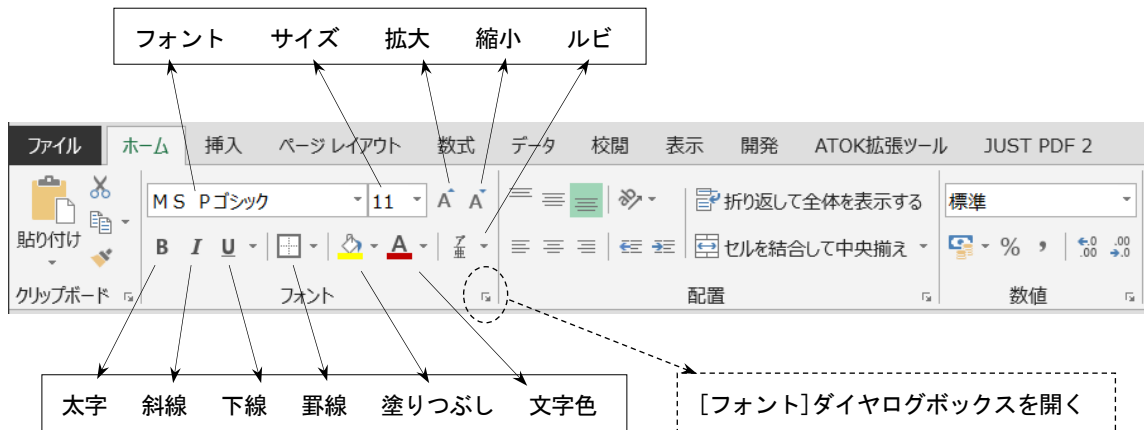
フォント サイズ 拡大 縮小 ルビ

ファイル ホーム 挿入 ページ レイアウト 数式 データ 校閲 表示 開発 ATOK拡張ツール JUST PDF 2

貼り付け

クリップボード

ＭＳ Ｐゴシック

11

A A

B I U

A

フォント

折り返して全体を表示する

セルを結合して中央揃え

配置

標準

%

$\leftarrow .0$ $.00$

$.00$ $\rightarrow .0$

数値

太字 斜線 下線 罫線 塗りつぶし 文字色

［フォント］ダイヤログボックスを開く